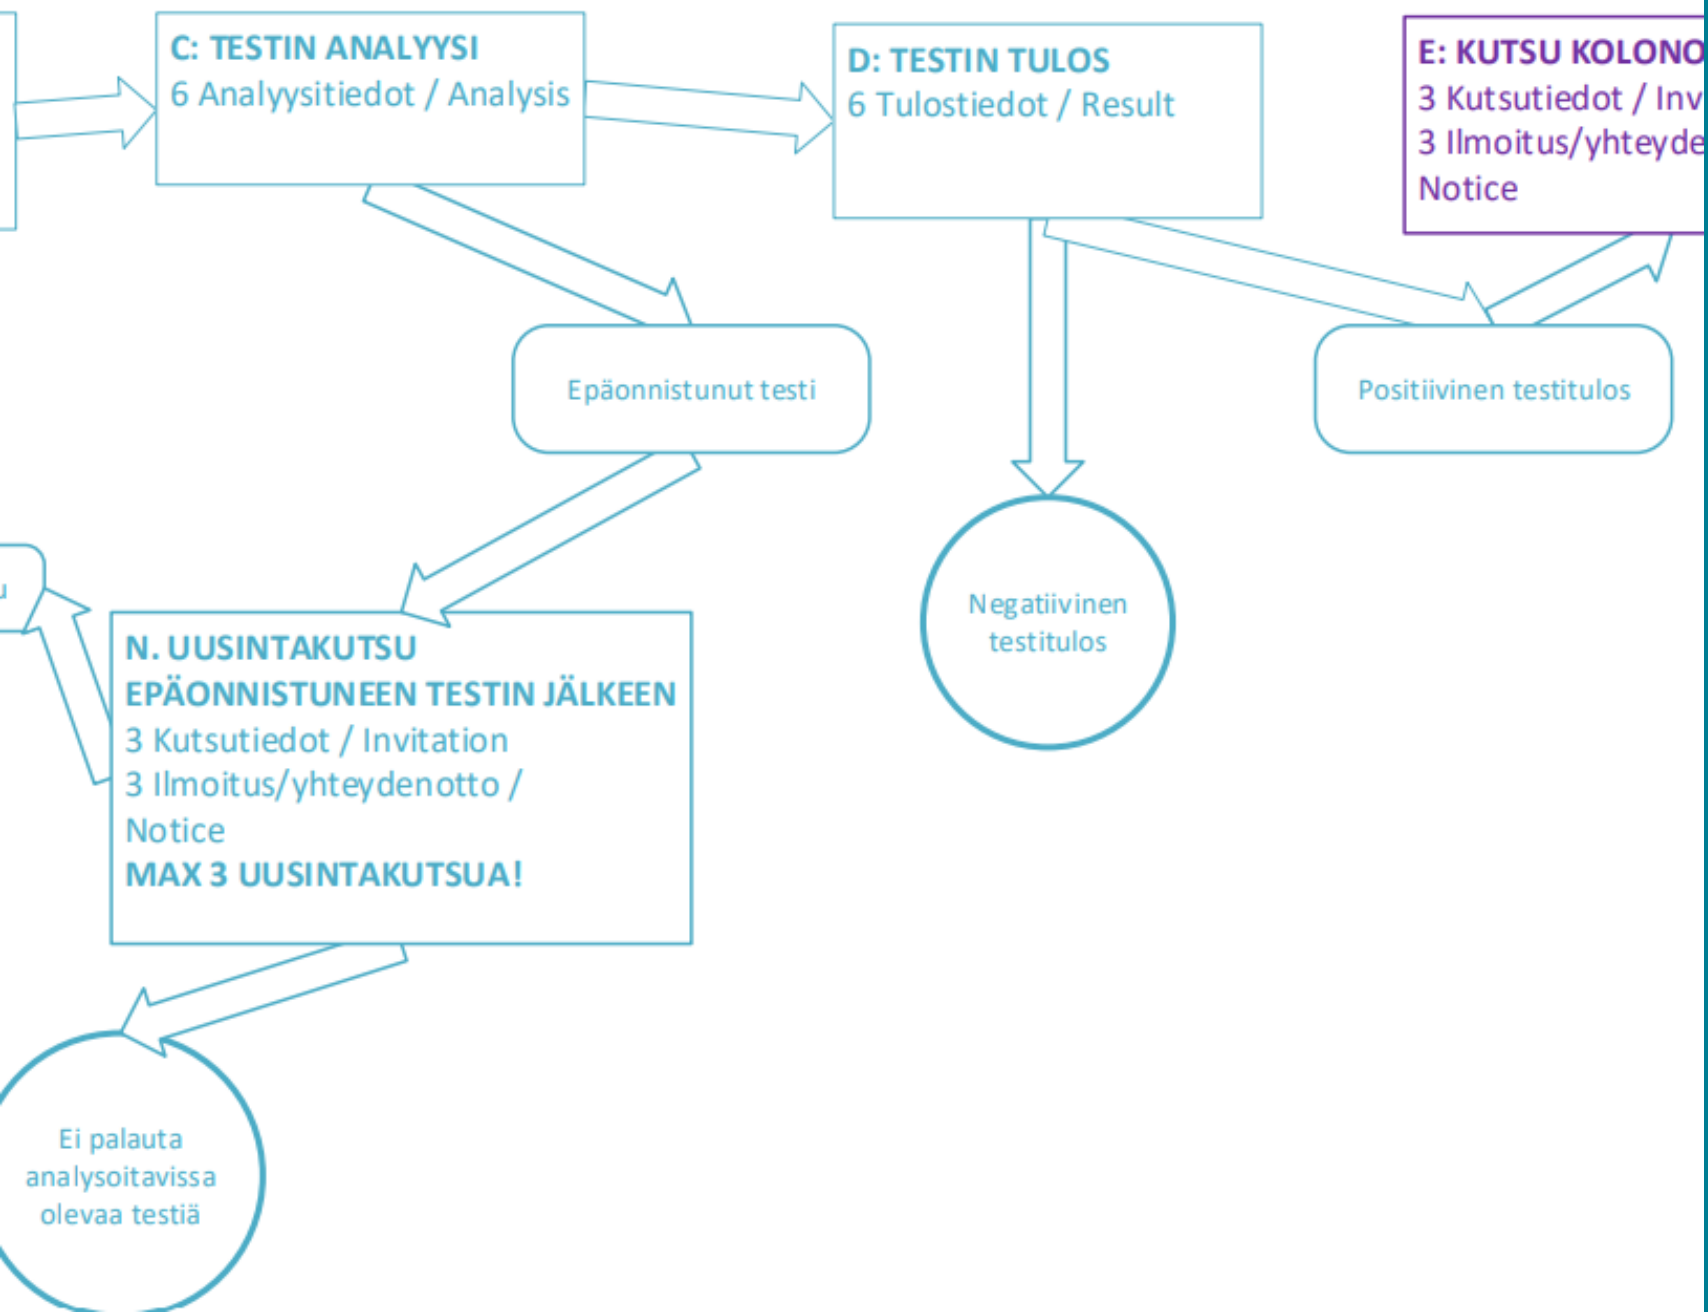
C: TESTIN ANALYYSI
6 Analyysitiedot / Analysis

D: TESTIN TULOS
6 Tulostiedot / Result

E: KUTSU KOLONO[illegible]
3 Kutsutiedot / Inv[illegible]
3 Ilmoitus/yhteyde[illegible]
Notice

Epäonnistunut testi

Positiivinen testitulos

Negatiivinen testitulos

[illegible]u

N. UUSINTAKUTSU
EPÄONNISTUNEEN TESTIN JÄLKEEN
3 Kutsutiedot / Invitation
3 Ilmoitus/yhteydenotto / Notice
MAX 3 UUSINTAKUTSUA!

Ei palauta analysoitavissa olevaa testiä